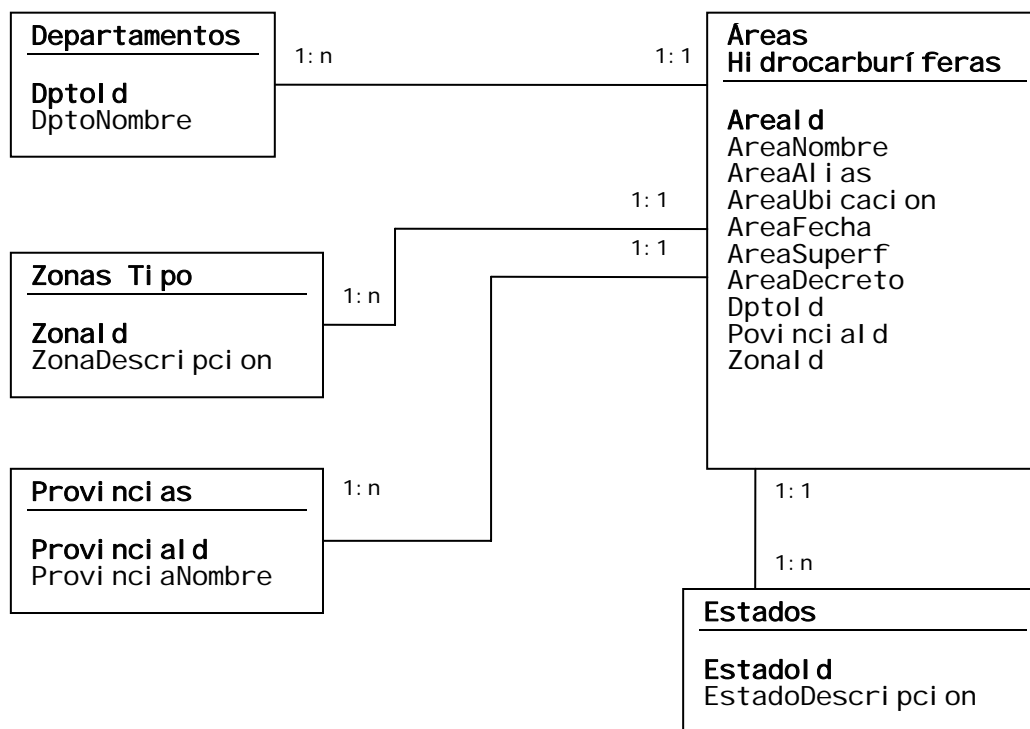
Departamentos

DptoId
DptoNombre

1:n

1:1

Áreas Hidrocarburíferas

AreaId
AreaNombre
AreaAlias
AreaUbicacion
AreaFecha
AreaSuperf
AreaDecreto
DptoId
PovinciaId
ZonaId

1:1

1:1

Zonas Tipo

ZonaId
ZonaDescripcion

1:n

Provincias

ProvinciaId
ProvinciaNombre

1:n

1:1

1:n

Estados

EstadoId
EstadoDescripcion